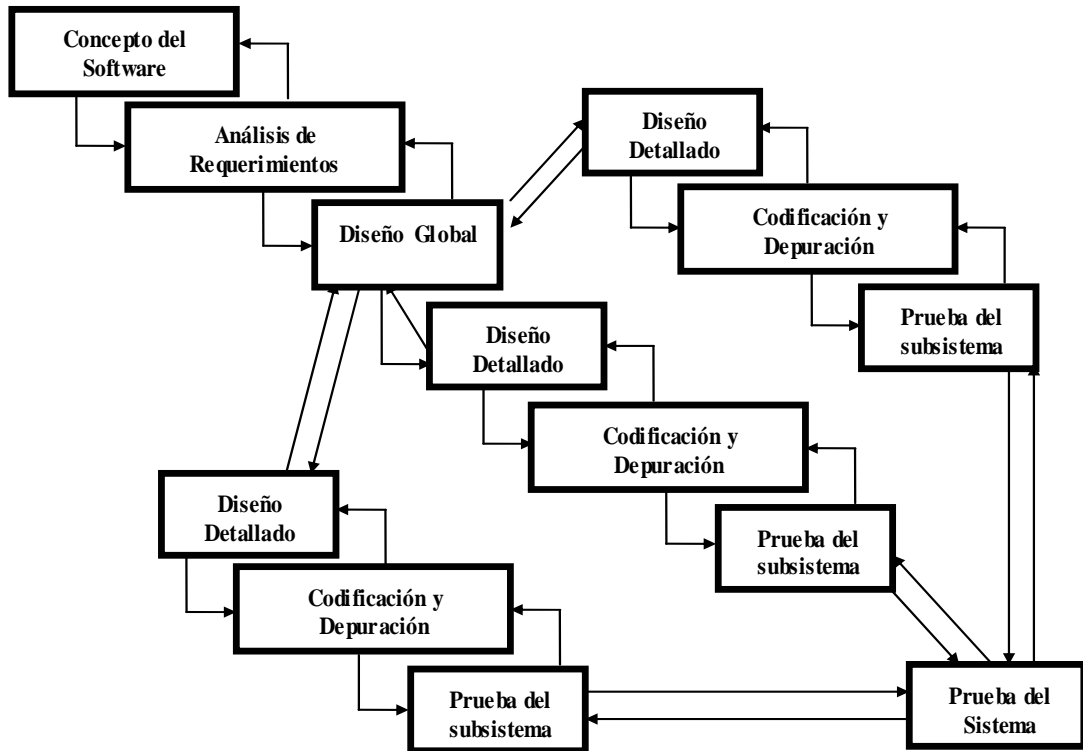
Concepto del Software

Análisis de Requerimientos

Diseño Global

Diseño Detallado

Codificación y Depuración

Prueba del subsistema

Diseño Detallado

Codificación y Depuración

Prueba del subsistema

Diseño Detallado

Codificación y Depuración

Prueba del subsistema

Prueba del Sistema